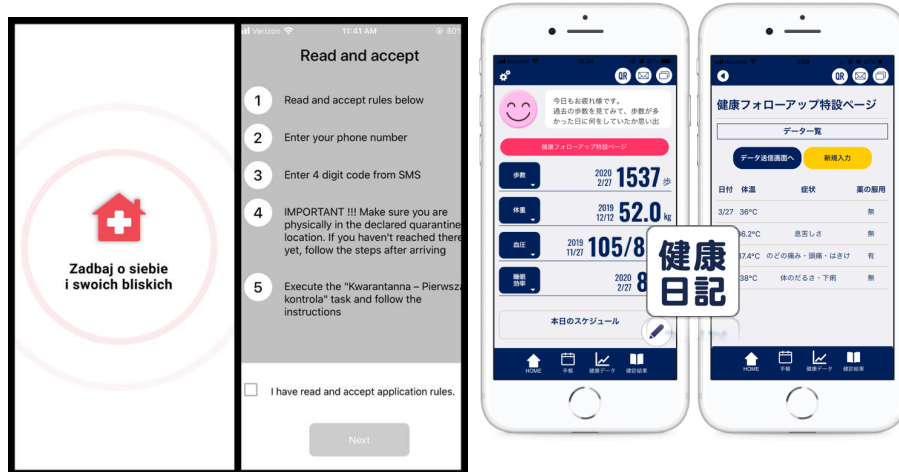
Zadbaj o siebie
i swoich bliskich

Verizon 11:41 AM 80

Read and accept

1 Read and accept rules below

2 Enter your phone number

3 Enter 4 digit code from SMS

4 IMPORTANT !!! Make sure you are physically in the declared quarantine location. If you haven't reached there yet, follow the steps after arriving

5 Execute the "Kwarantanna – Pierwsza kontrola" task and follow the instructions

I have read and accept application rules.

Next

QR

今日もお疲れ様です。過去の歩数を見てみて、歩数が多かった日に何をしていたか思い出

健康フォローアップ特設ページ

歩数 2020 2/27 1537 歩

体重 2019 12/12 52.0 kg

血圧 2019 11/27 105/8

睡眠効率 2020 2/27 8

本日のスケジュール

HOME 手帳 健康データ 健診結果

健康日記

QR

健康フォローアップ特設ページ

データ一覧

データ送信画面へ 新規入力

| 日付 | 体温 | 症状 | 薬の服用 |
|---|---|---|---|
| 3/27 | 36°C | | 無 |
| | 36.2°C | 息苦しさ | 無 |
| | 37.4°C | のどの痛み・頭痛・はきけ | 有 |
| | 38°C | 体のだるさ・下痢 | 無 |

HOME 手帳 健康データ 健診結果